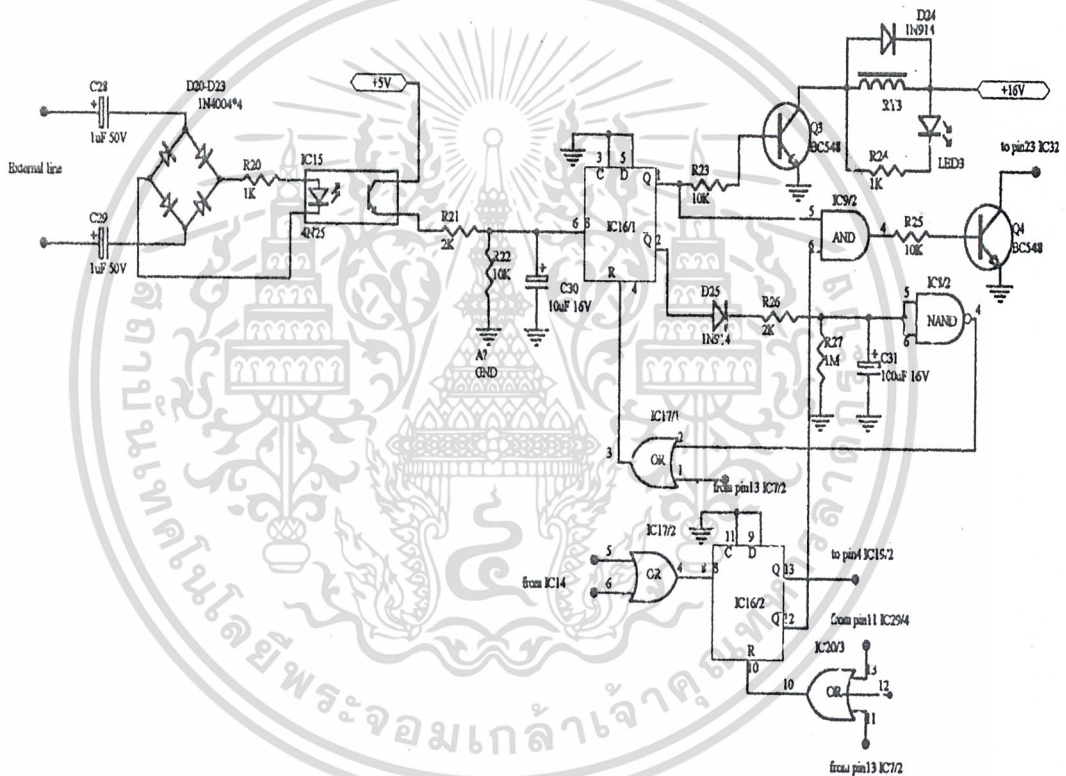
C28
1uF 50V
D20-D23
1N4004*4
+5V
D24
1N914
+16V
RY3
LED3
to pin23 IC32
External line
R20
1K
IC15
4N25
C29
1uF 50V
R21
2K
R22
10K
A7
GND
C30
10uF 16V
3
5
C
D
Q
6
S
IC16/1
Q
R
4
R23
10K
Q3
BC548
R24
1K
IC9/2
5
AND
6
4
R25
10K
Q4
BC548
D25
1N914
R26
2K
R27
1M
C31
100uF 16V
IC8/2
5
NAND
6
4
IC17/1
2
3
OR
1
from pin13 IC7/2
IC17/2
5
6
from IC14
OR
4
8
11
9
C
D
Q
13
IC16/2
Q
12
R
10
to pin4 IC15/2
from pin11 IC29/4
IC20/3
13
10
OR
12
11
from pin13 IC7/2
สถาบันเทคโนโลยีพระจอมเกล้าเจ้าคุณทหารลาดกระบัง